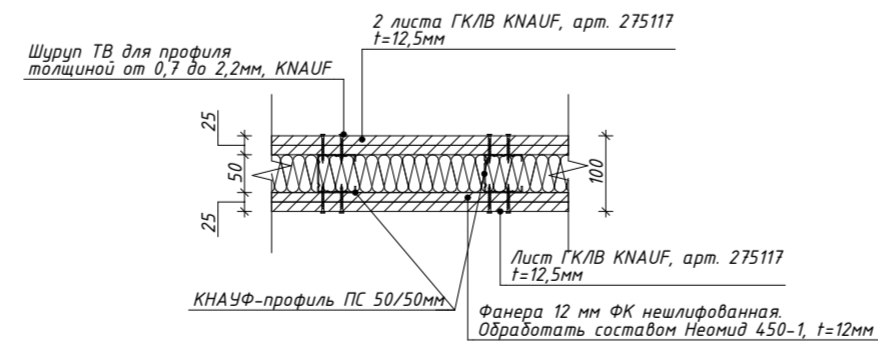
2 листа ГКЛВ KNAUF, арт. 275117
t=12,5мм

Шуруп ТВ для профиля
толщиной от 0,7 до 2,2мм, KNAUF

25
50
25
100

Лист ГКЛВ KNAUF, арт. 275117
t=12,5мм

КНАУФ-профиль ПС 50/50мм

Фанера 12 мм ФК нешлифованная.
Обработать составом Неомид 450-1, t=12мм